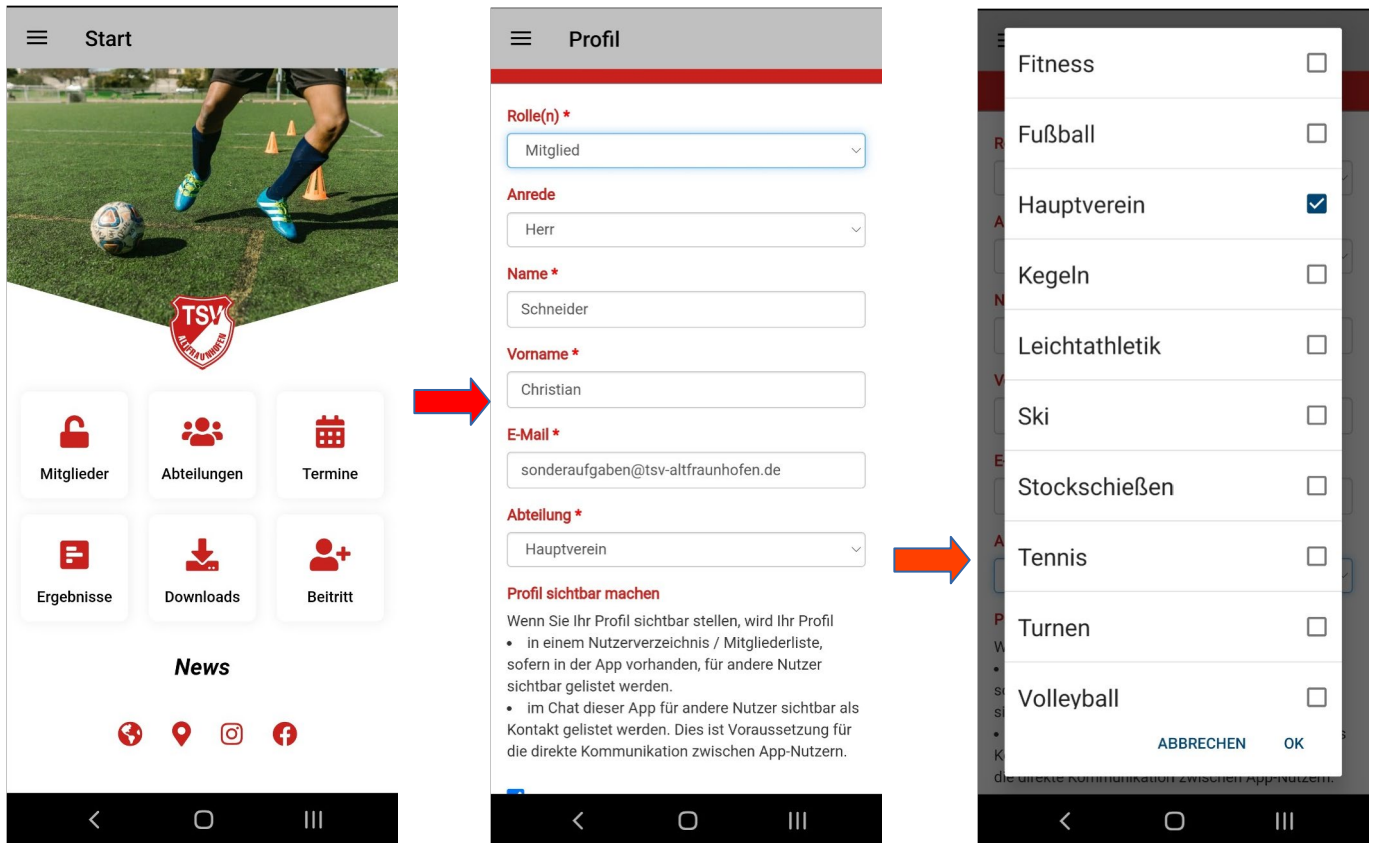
Start

TSV
ALTFRAUNHOFEN

Mitglieder
Abteilungen
Termine
Ergebnisse
Downloads
Beitritt

News

Profil

Rolle(n) *
Mitglied
Anrede
Herr
Name *
Schneider
Vorname *
Christian
E-Mail *
sonderaufgaben@tsv-altfraunhofen.de
Abteilung *
Hauptverein

Profil sichtbar machen

Wenn Sie Ihr Profil sichtbar stellen, wird Ihr Profil
• in einem Nutzerverzeichnis / Mitgliederliste, sofern in der App vorhanden, für andere Nutzer sichtbar gelistet werden.
• im Chat dieser App für andere Nutzer sichtbar als Kontakt gelistet werden. Dies ist Voraussetzung für die direkte Kommunikation zwischen App-Nutzern.

Fitness
Fußball
Hauptverein
Kegeln
Leichtathletik
Ski
Stockschießen
Tennis
Turnen
Volleyball
ABBRECHEN
OK

die direkte Kommunikation zwischen App-Nutzern.